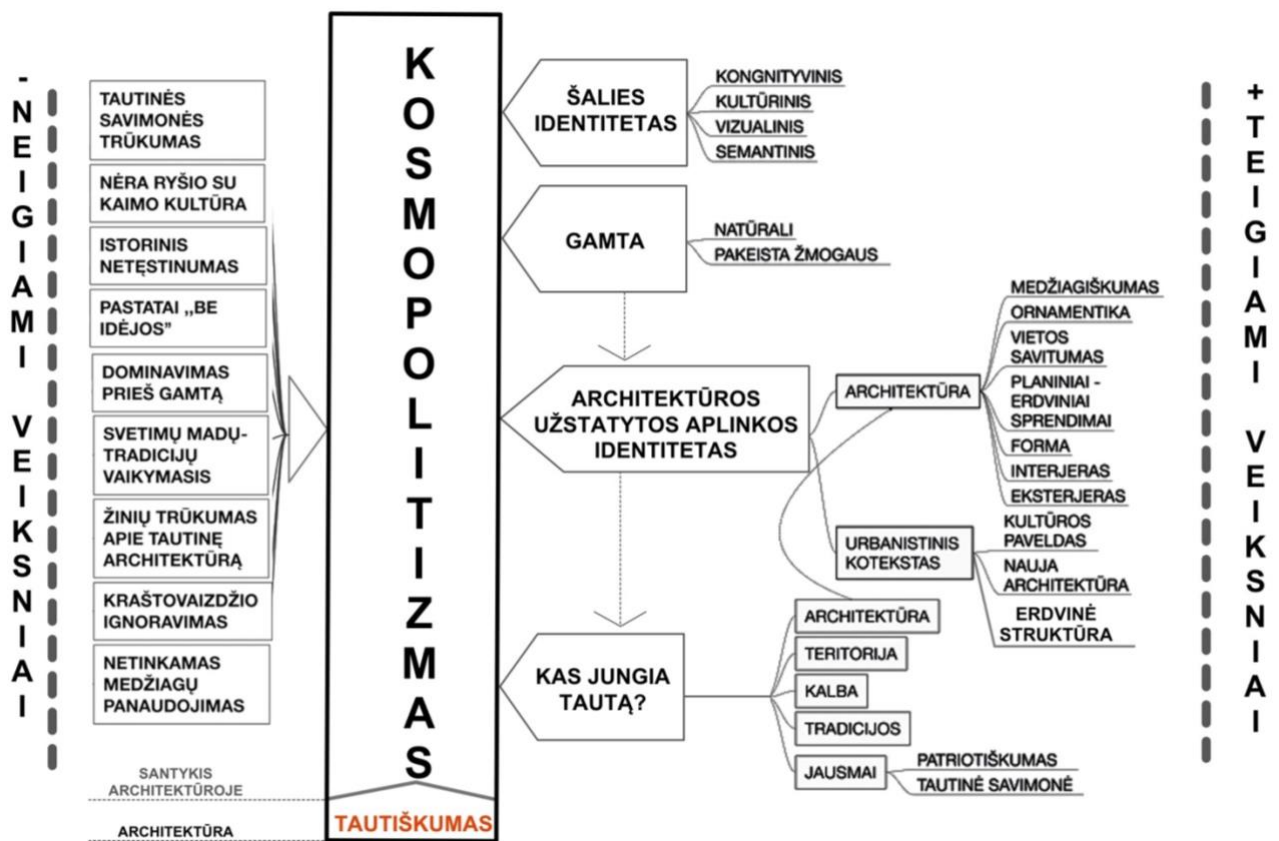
- NEIGIAMI VEIKSNIAI

TAUTINĖS SAVIMONĖS TRŪKUMAS

NĖRA RYŠIO SU KAIMO KULTŪRA

ISTORINIS NETĘSTINUMAS

PASTATAI „BE IDĖJOS"

DOMINAVIMAS PRIEŠ GAMTĄ

SVETIMŲ MADŲ-TRADICIJŲ VAIKYMASIS

ŽINIŲ TRŪKUMAS APIE TAUTINĘ ARCHITEKTŪRĄ

KRAŠTOVAIZDŽIO IGNORAVIMAS

NETINKAMAS MEDŽIAGŲ PANAUDOJIMAS

KOSMOPOLITIZMAS

TAUTIŠKUMAS

SANTYKIS ARCHITEKTŪROJE

ARCHITEKTŪRA

ŠALIES IDENTITETAS

KONGNITYVINIS
KULTŪRINIS
VIZUALINIS
SEMANTINIS

GAMTA

NATŪRALI
PAKEISTA ŽMOGAUS

ARCHITEKTŪROS UŽSTATYTOS APLINKOS IDENTITETAS

ARCHITEKTŪRA

MEDŽIAGIŠKUMAS
ORNAMENTIKA
VIETOS SAVITUMAS
PLANINIAI - ERDVINIAI SPRENDIMAI
FORMA
INTERJERAS
EKSTERJERAS

URBANISTINIS KOTEKSTAS

KULTŪROS PAVELDAS
NAUJA ARCHITEKTŪRA
ERDVINĖ STRUKTŪRA

KAS JUNGIA TAUTĄ?

ARCHITEKTŪRA
TERITORIJA
KALBA
TRADICIJOS
JAUSMAI

PATRIOTIŠKUMAS
TAUTINĖ SAVIMONĖ

+ TEIGIAMI VEIKSNIAI